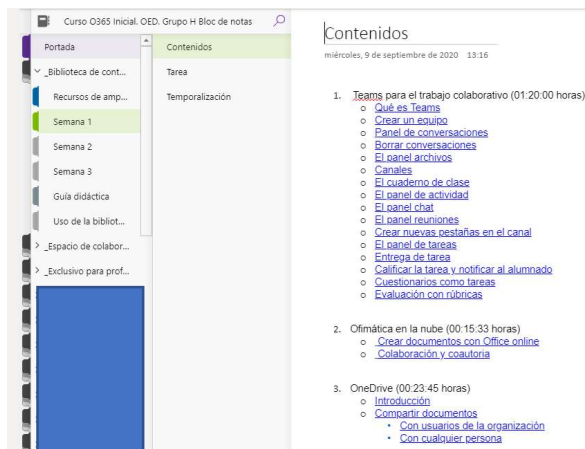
Curso O365 Inicial. OED. Grupo H Bloc de notas

Portada
_Biblioteca de cont...
Recursos de amp...
Semana 1
Semana 2
Semana 3
Guía didáctica
Uso de la bibliot...
_Espacio de colabor...
_Exclusivo para prof...

Contenidos
Tarea
Temporalización

Contenidos
miércoles, 9 de septiembre de 2020 13:16

1. Teams para el trabajo colaborativo (01:20:00 horas)
 ○ Qué es Teams
 ○ Crear un equipo
 ○ Panel de conversaciones
 ○ Borrar conversaciones
 ○ El panel archivos
 ○ Canales
 ○ El cuaderno de clase
 ○ El panel de actividad
 ○ El panel chat
 ○ El panel reuniones
 ○ Crear nuevas pestañas en el canal
 ○ El panel de tareas
 ○ Entrega de tarea
 ○ Calificar la tarea y notificar al alumnado
 ○ Cuestionarios como tareas
 ○ Evaluación con rúbricas

2. Ofimática en la nube (00:15:33 horas)
 ○ Crear documentos con Office online
 ○ Colaboración y coautoria

3. OneDrive (00:23:45 horas)
 ○ Introducción
 ○ Compartir documentos
 ▪ Con usuarios de la organización
 ▪ Con cualquier persona